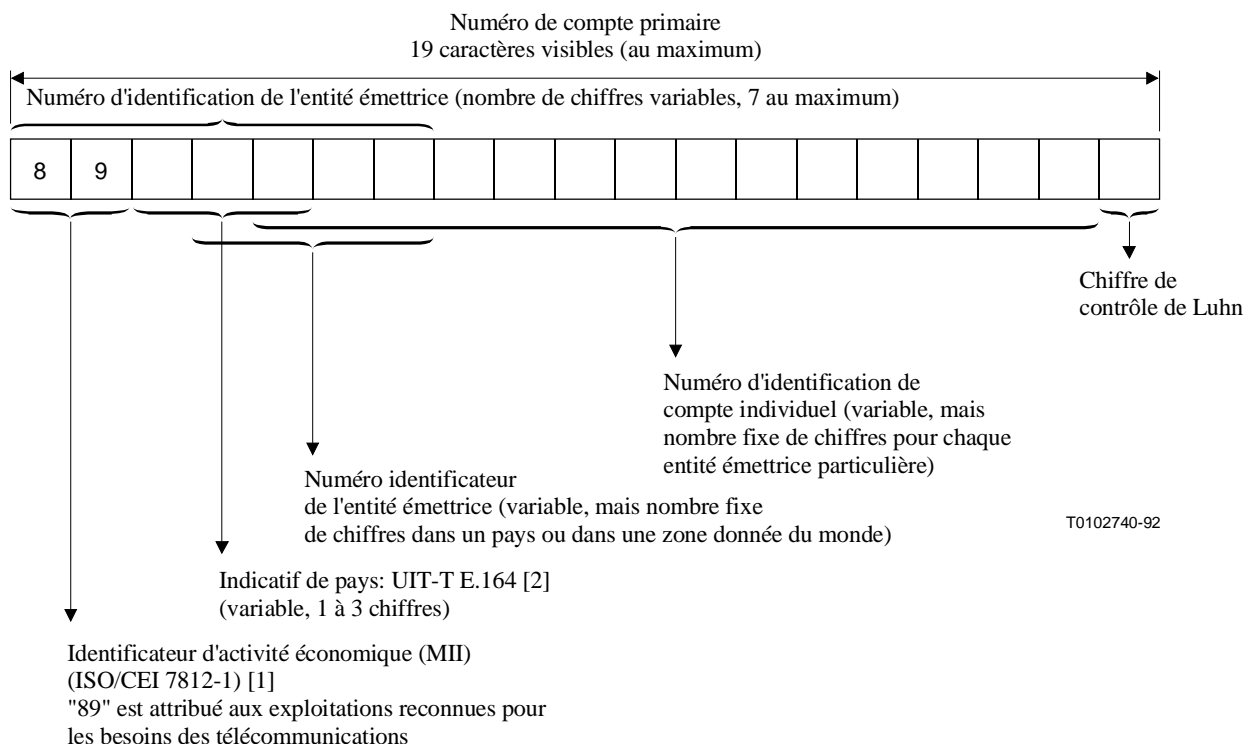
Numéro de compte primaire
19 caractères visibles (au maximum)

Numéro d'identification de l'entité émettrice (nombre de chiffres variables, 7 au maximum)

8 9

Chiffre de contrôle de Luhn

Numéro d'identification de compte individuel (variable, mais nombre fixe de chiffres pour chaque entité émettrice particulière)

Numéro identificateur de l'entité émettrice (variable, mais nombre fixe de chiffres dans un pays ou dans une zone donnée du monde)

T0102740-92

Indicatif de pays: UIT-T E.164 [2] (variable, 1 à 3 chiffres)

Identificateur d'activité économique (MII) (ISO/CEI 7812-1) [1]
"89" est attribué aux exploitations reconnues pour les besoins des télécommunications